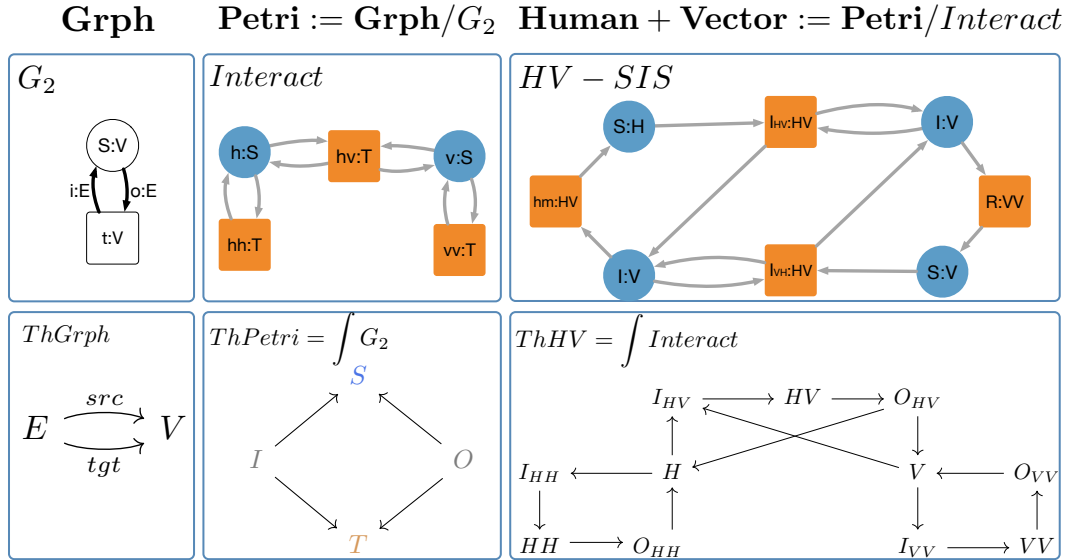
**Grph** **Petri** $:= \mathbf{Grph}/G_2$ **Human + Vector** $:= \mathbf{Petri}/Interact$

$G_2$

S:V

i:E

o:E

t:V

$Interact$

h:S

hv:T

v:S

hh:T

vv:T

$HV-SIS$

S:H

I$_{HV}$:HV

I:V

hm:HV

R:VV

I:V

I$_{VH}$:HV

S:V

$ThGrph$

$E$ $src$ $tgt$ $V$

$ThPetri = \int G_2$

$S$

$I$

$O$

$T$

$ThHV = \int Interact$

$I_{HV}$ $HV$ $O_{HV}$

$I_{HH}$ $H$ $V$ $O_{VV}$

$HH$ $O_{HH}$ $I_{VV}$ $VV$